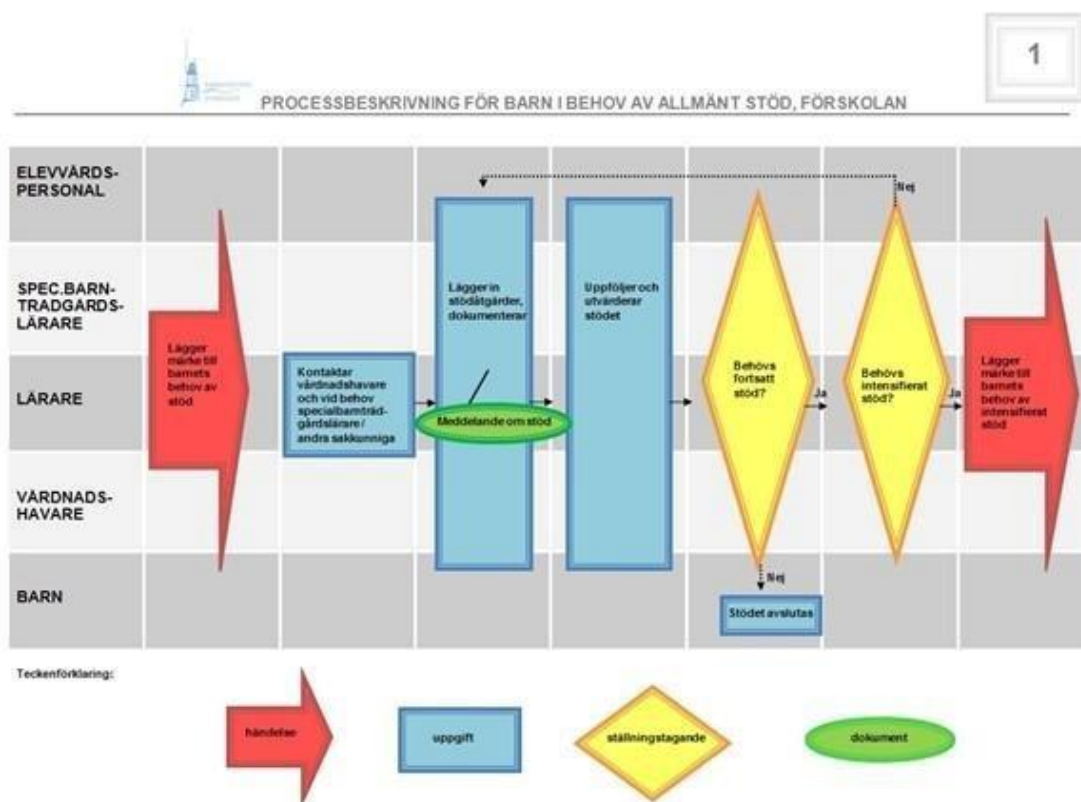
1

PROCESSBESKRIVNING FÖR BARN I BEHOV AV ALLMÄNT STÖD, FÖRSKOLAN

ELEVVÅRDS-PERSONAL

SPEC.BARN-TRADGARDS-LÄRARE

LÄRARE

VÅRDNADS-HAVARE

BARN

Lägger märke till barnets behov av stöd

Kontaktar vårdnadshavare och vid behov specialbarnträdgårdslärare / andra sakkunniga

Lägger in stödåtgärder, dokumenterar

Meddelande om stöd

Uppföljer och utvärderar stödet

Behövs fortsatt stöd?

Ja

Nej

Stödet avslutas

Behövs intensifierat stöd?

Ja

Nej

Lägger märke till barnets behov av intensifierat stöd

Teckenförklaring:

händelse

uppgift

ställningstagande

dokument